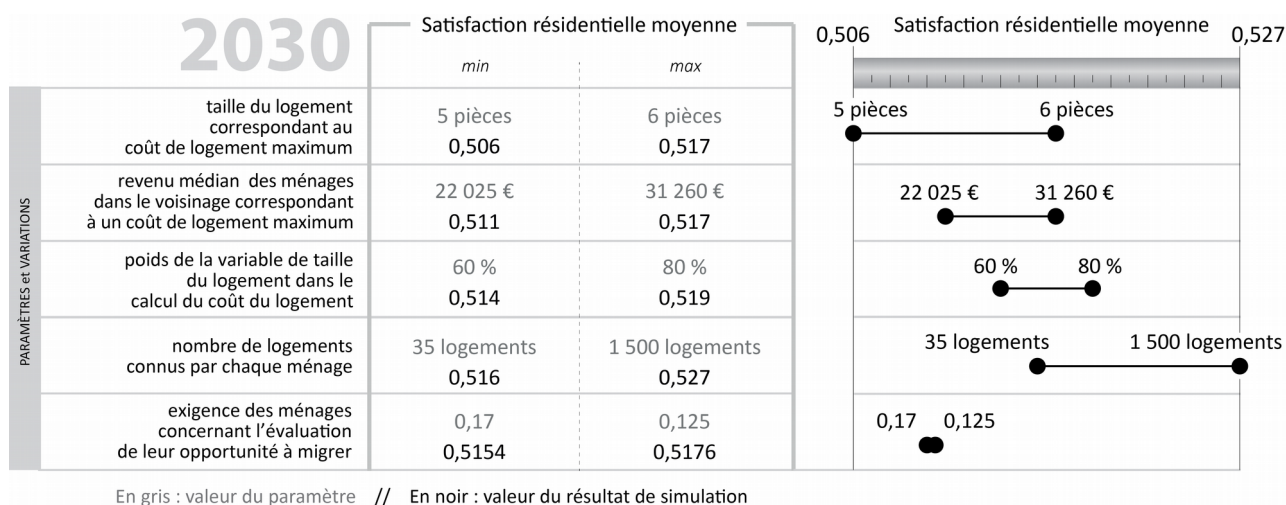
2030

PARAMÈTRES et VARIATIONS

| | Satisfaction résidentielle moyenne min | max |
|---|---|---|
| taille du logement correspondant au coût de logement maximum | 5 pièces 0,506 | 6 pièces 0,517 |
| revenu médian des ménages dans le voisinage correspondant à un coût de logement maximum | 22 025 € 0,511 | 31 260 € 0,517 |
| poids de la variable de taille du logement dans le calcul du coût du logement | 60 % 0,514 | 80 % 0,519 |
| nombre de logements connus par chaque ménage | 35 logements 0,516 | 1 500 logements 0,527 |
| exigence des ménages concernant l'évaluation de leur opportunité à migrer | 0,17 0,5154 | 0,125 0,5176 |

Satisfaction résidentielle moyenne
0,506
0,527

5 pièces
6 pièces
22 025 €
31 260 €
60 %
80 %
35 logements
1 500 logements
0,17
0,125

En gris : valeur du paramètre // En noir : valeur du résultat de simulation